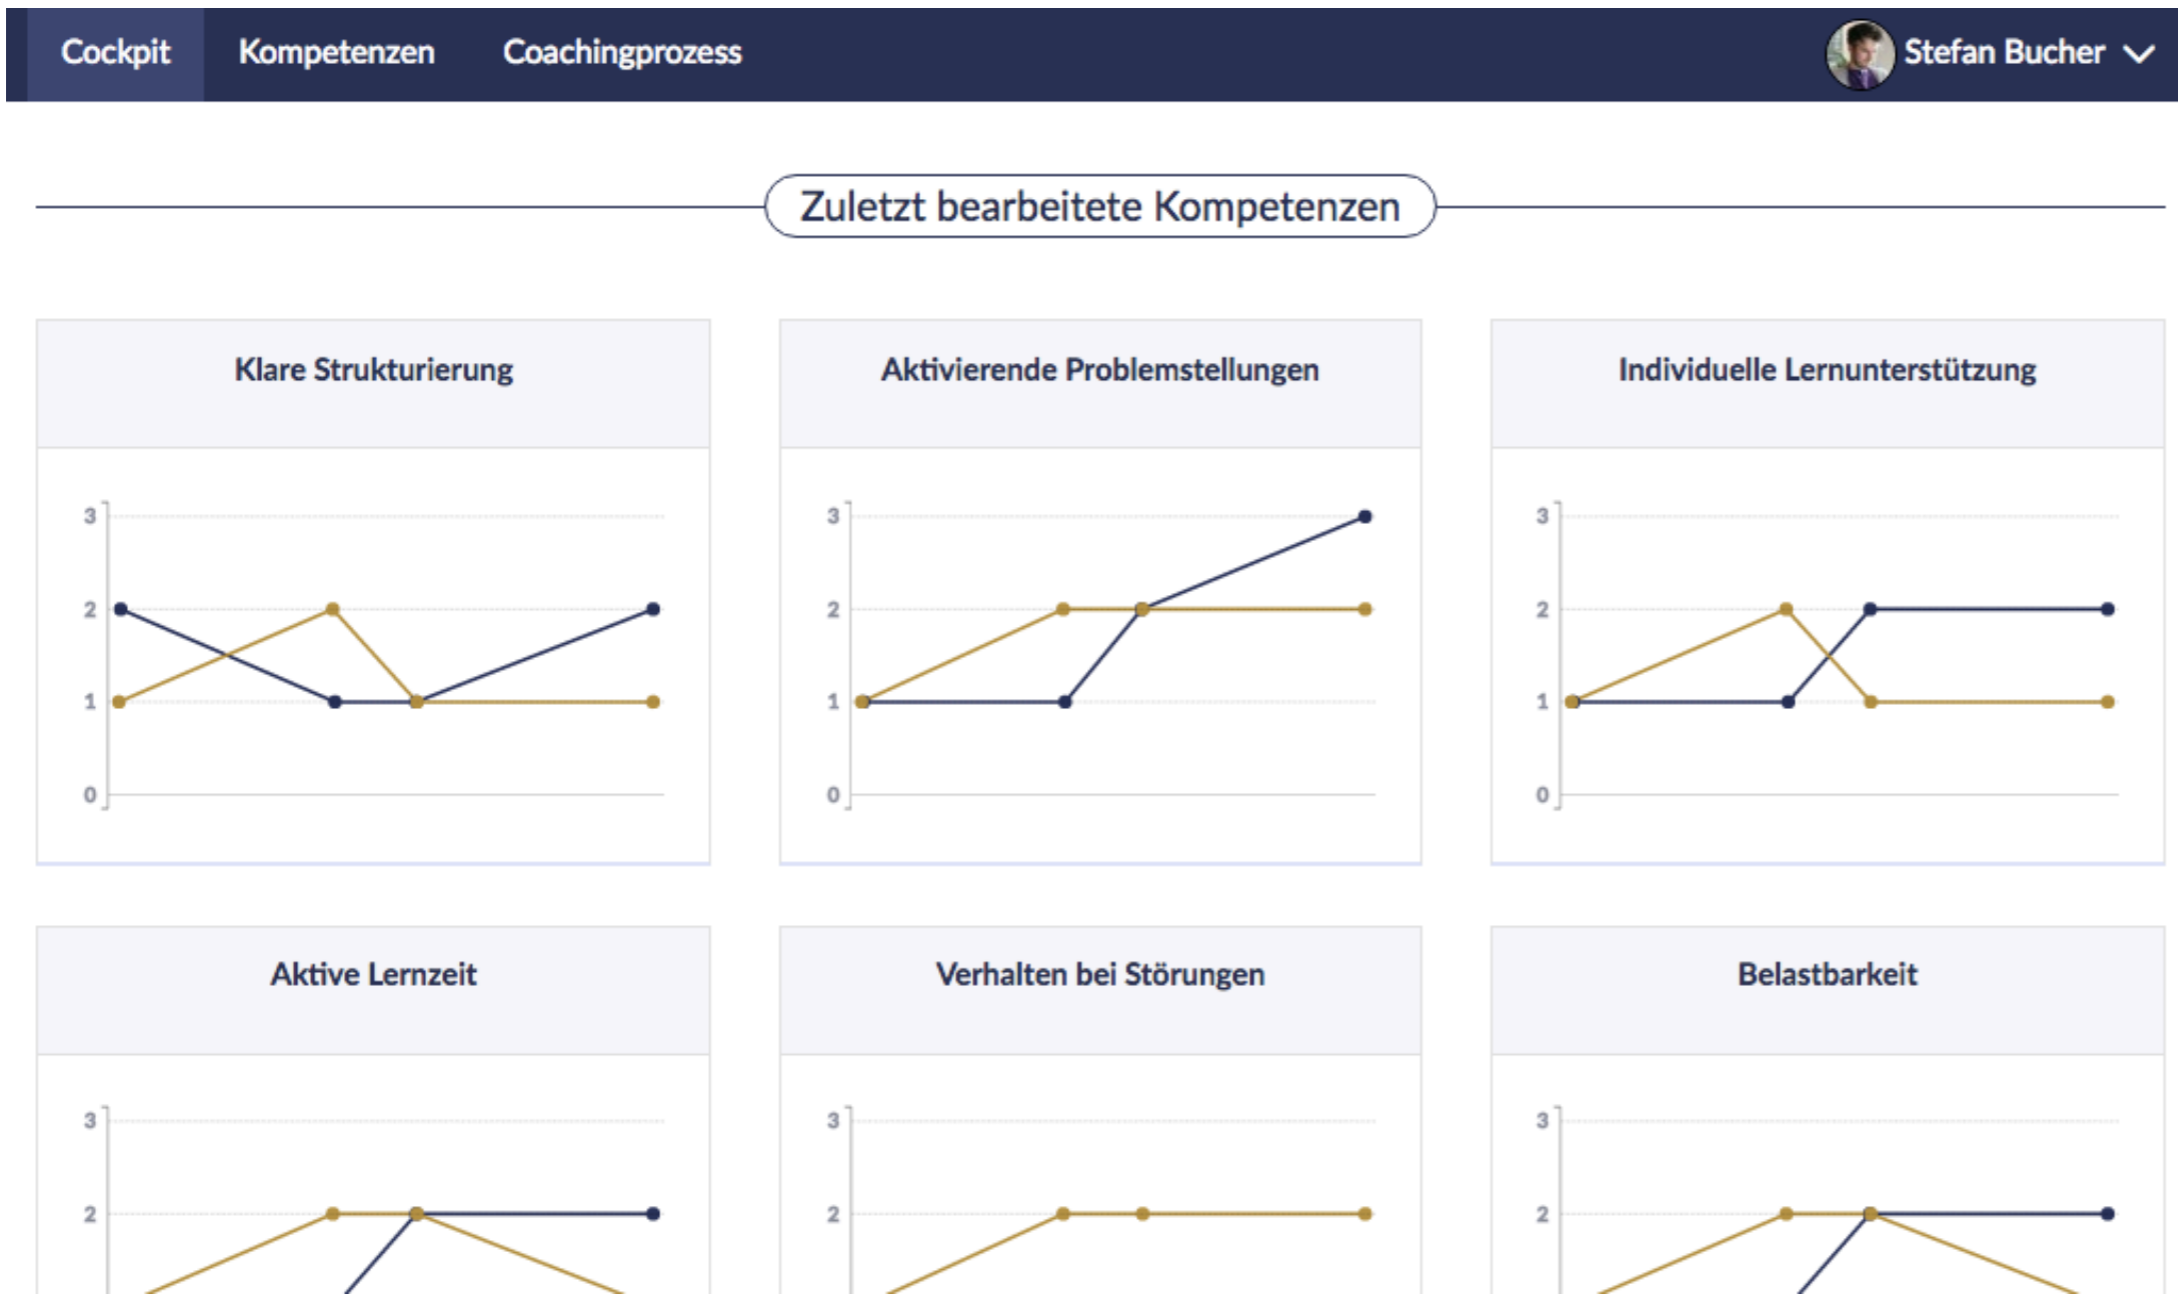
Cockpit Kompetenzen Coachingprozess

Stefan Bucher

Zuletzt bearbeitete Kompetenzen

Klare Strukturierung

3
2
1
0

Aktivierende Problemstellungen

3
2
1
0

Individuelle Lernunterstützung

3
2
1
0

Aktive Lernzeit

3
2

Verhalten bei Störungen

3
2

Belastbarkeit

3
2